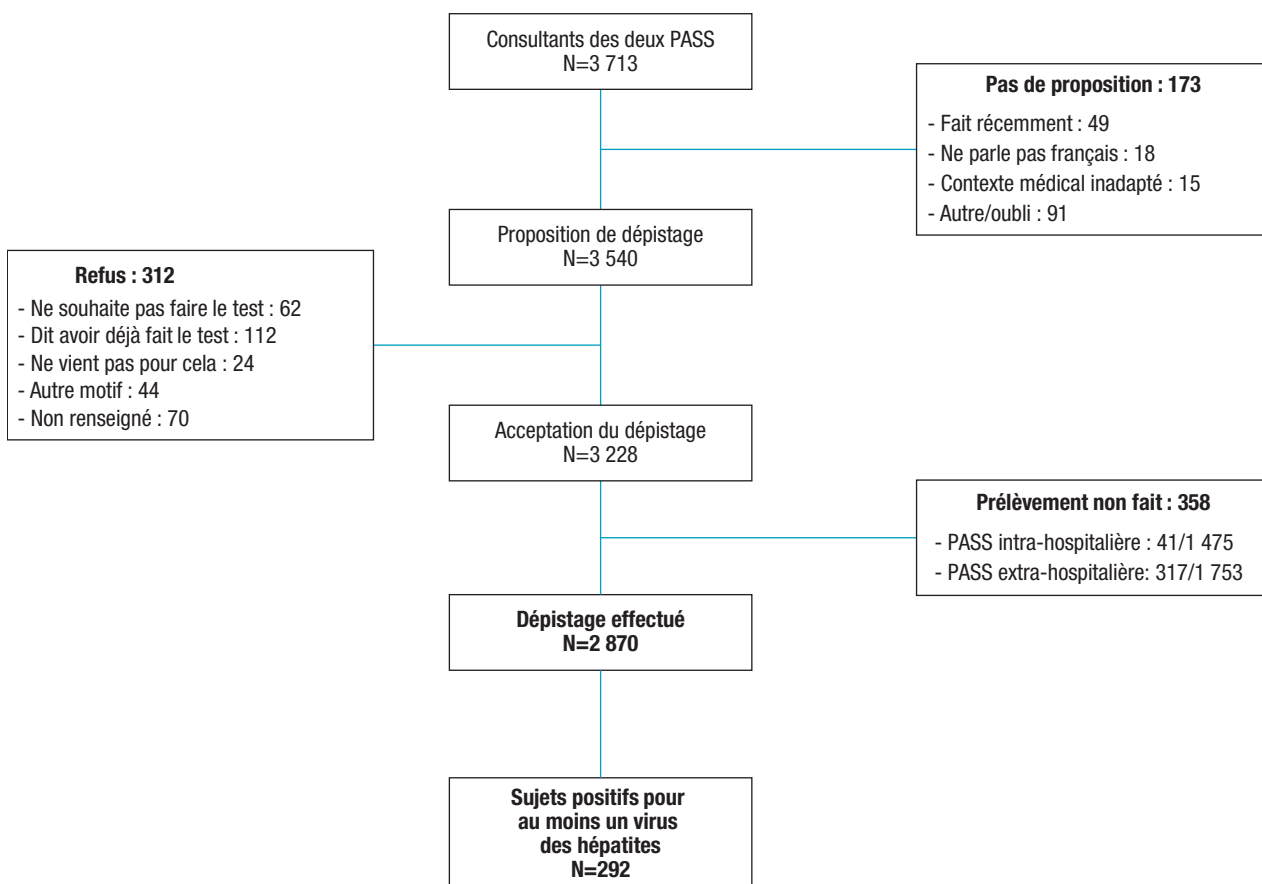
Consultants des deux PASS
N=3 713

Pas de proposition : 173
- Fait récemment : 49
- Ne parle pas français : 18
- Contexte médical inadapté : 15
- Autre/oubli : 91

Proposition de dépistage
N=3 540

Refus : 312
- Ne souhaite pas faire le test : 62
- Dit avoir déjà fait le test : 112
- Ne vient pas pour cela : 24
- Autre motif : 44
- Non renseigné : 70

Acceptation du dépistage
N=3 228

Prélèvement non fait : 358
- PASS intra-hospitalière : 41/1 475
- PASS extra-hospitalière: 317/1 753

Dépistage effectué
N=2 870

Sujets positifs pour au moins un virus des hépatites
N=292